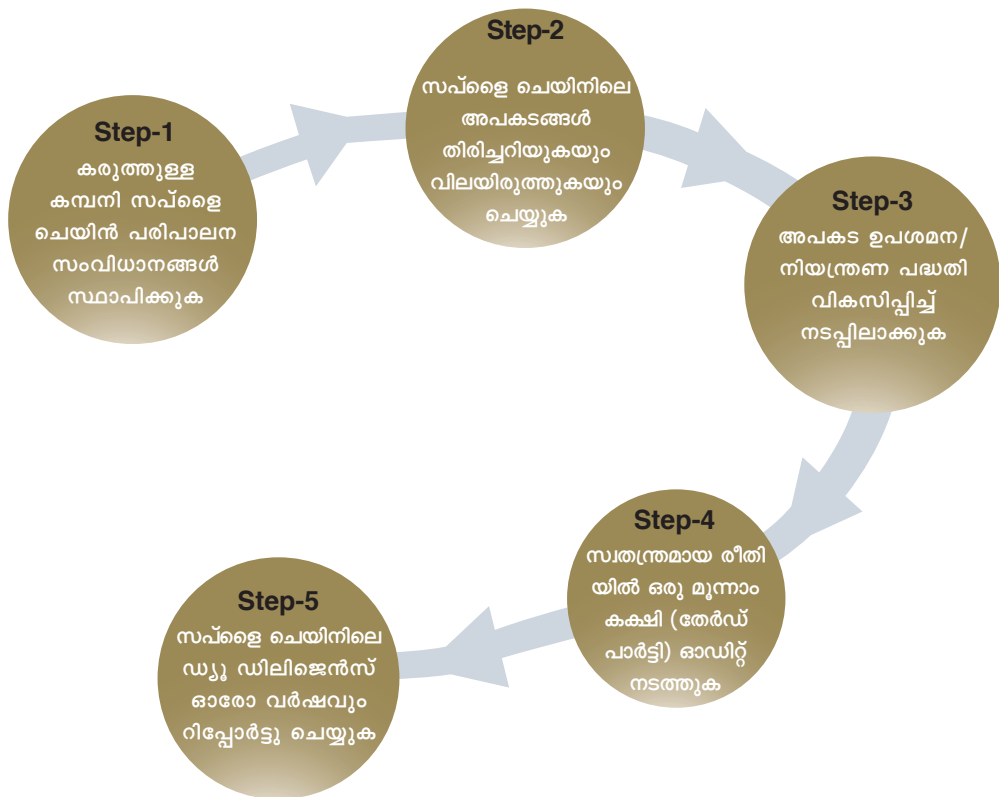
Step-1
കരുത്തുള്ള കമ്പനി സപ്ളൈ ചെയിൻ പരിപാലന സംവിധാനങ്ങൾ സ്ഥാപിക്കുക

Step-2
സപ്ളൈ ചെയിനിലെ അപകടങ്ങൾ തിരിച്ചറിയുകയും വിലയിരുത്തുകയും ചെയ്യുക

Step-3
അപകട ഉപശമന/ നിയന്ത്രണ പദ്ധതി വികസിപ്പിച്ച് നടപ്പിലാക്കുക

Step-4
സ്വതന്ത്രമായ രീതിയിൽ ഒരു മൂന്നാം കക്ഷി (തേർഡ് പാർട്ടി) ഓഡിറ്റ് നടത്തുക

Step-5
സപ്ളൈ ചെയിനിലെ ഡ്യൂ ഡിലിജൻസ് ഓരോ വർഷവും റിപ്പോർട്ടു ചെയ്യുക